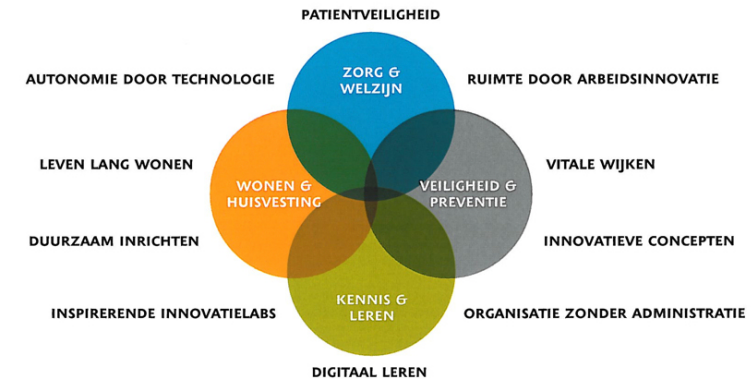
PATIENTVEILIGHEID

AUTONOMIE DOOR TECHNOLOGIE

ZORG & WELZIJN

RUIMTE DOOR ARBEIDSINNOVATIE

LEVEN LANG WONEN

WONEN & HUISVESTING

VEILIGHEID & PREVENTIE

VITALE WIJKEN

DUURZAAM INRICHTEN

INNOVATIEVE CONCEPTEN

KENNIS & LEREN

INSPIRERENDE INNOVATIELABS

ORGANISATIE ZONDER ADMINISTRATIE

DIGITAAL LEREN